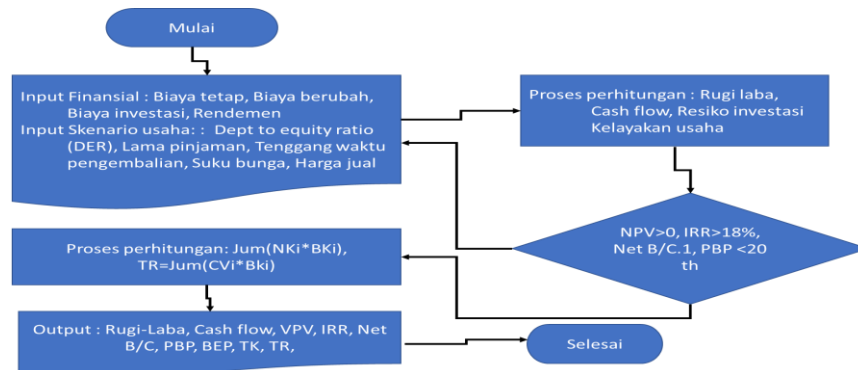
Mulai

Input Finansial : Biaya tetap, Biaya berubah, Biaya investasi, Rendemen
Input Skenario usaha: : Dept to equity ratio (DER), Lama pinjaman, Tenggang waktu pengembalian, Suku bunga, Harga jual

Proses perhitungan : Rugi laba, Cash flow, Resiko investasi Kelayakan usaha

NPV>0, IRR>18%, Net B/C.1, PBP <20 th

Proses perhitungan: Jum(NKi*BKi), TR=Jum(CVi*Bki)

Output : Rugi-Laba, Cash flow, VPV, IRR, Net B/C, PBP, BEP, TK, TR,

Selesai